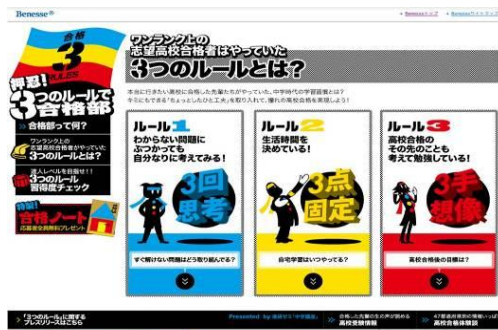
Benesse®

Benesseショップ　Benesseサイトマップ

合格
3
RULES

押忍!
3つのルールで
合格部

合格部って何?

ワンランク上の
志望高校合格者がやっていた
3つのルールとは?

達人レベルを目指せ!
3つのルール
習得度チェック

特製!
合格ノート
応募者全員無料プレゼント

ワンランク上の
志望高校合格者はやっていた
3つのルールとは?

本当に行きたい高校に合格した先輩たちがやっていた、中学時代の学習習慣とは?
今日からできる「ちょっとしたひと工夫」を取り入れて、憧れの高校合格を実現しよう!

ルール1
わからない問題に
ぶつかっても
自分なりに考えてみる!

3回
思考

すぐ解けない問題はどう取り組んでる?

ルール2
生活時間を
決めている!

3点
固定

自宅学習はいつやってる?

ルール3
高校合格の
その先のことも
考えて勉強している!

3手
想像

高校合格の目標は?

「3つのルール」に関する
プレスリリースはこちら

Presented by 進研ゼミ「中学講座」

合格した先輩の生の声が読める
高校受験情報

47都道府県別の情報いっぱい
高校合格体験記